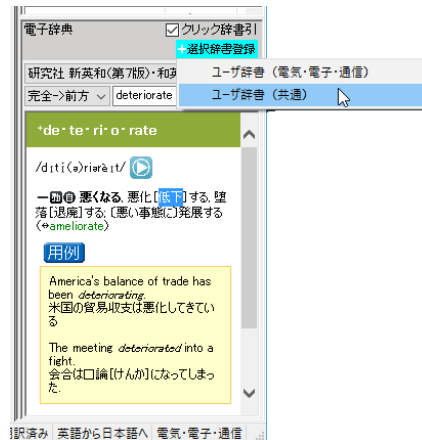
電子辞典
☑クリック辞書引
+選択辞書登録
研究社 新英和(第7版)・和英
ユーザ辞書（電気・電子・通信）
ユーザ辞書（共通）
完全->前方 deteriorate
+de・te・ri・o・rate
/dɪtí(ə)riərèɪt/
━自 悪くなる, 悪化[低下]する, 堕落[退廃]する; (悪い事態に)発展する (⇔ameliorate)
用例
America's balance of trade has been deteriorating.
米国の貿易収支は悪化してきている
The meeting deteriorated into a fight.
会合は口論[けんか]になってしまった.
]訳済み 英語から日本語へ 電気・電子・通信